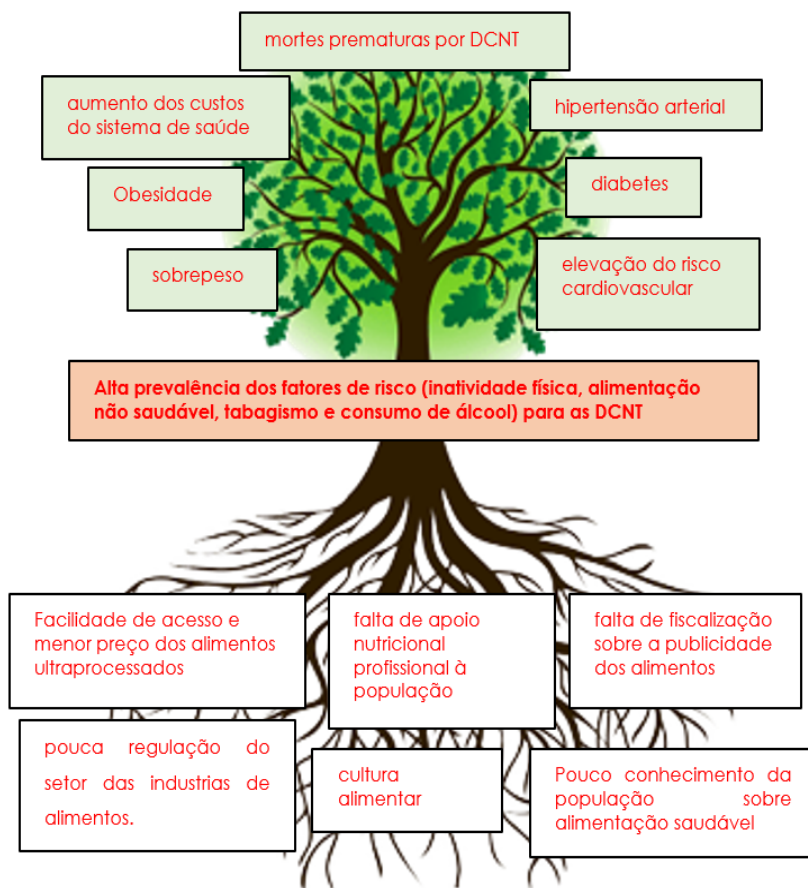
mortes prematuras por DCNT

aumento dos custos do sistema de saúde

hipertensão arterial

Obesidade

diabetes

sobrepeso

elevação do risco cardiovascular

Alta prevalência dos fatores de risco (inatividade física, alimentação não saudável, tabagismo e consumo de álcool) para as DCNT

Facilidade de acesso e menor preço dos alimentos ultraprocessados

falta de apoio nutricional profissional à população

falta de fiscalização sobre a publicidade dos alimentos

pouca regulação do setor das industrias de alimentos.

cultura alimentar

Pouco conhecimento da população sobre alimentação saudável